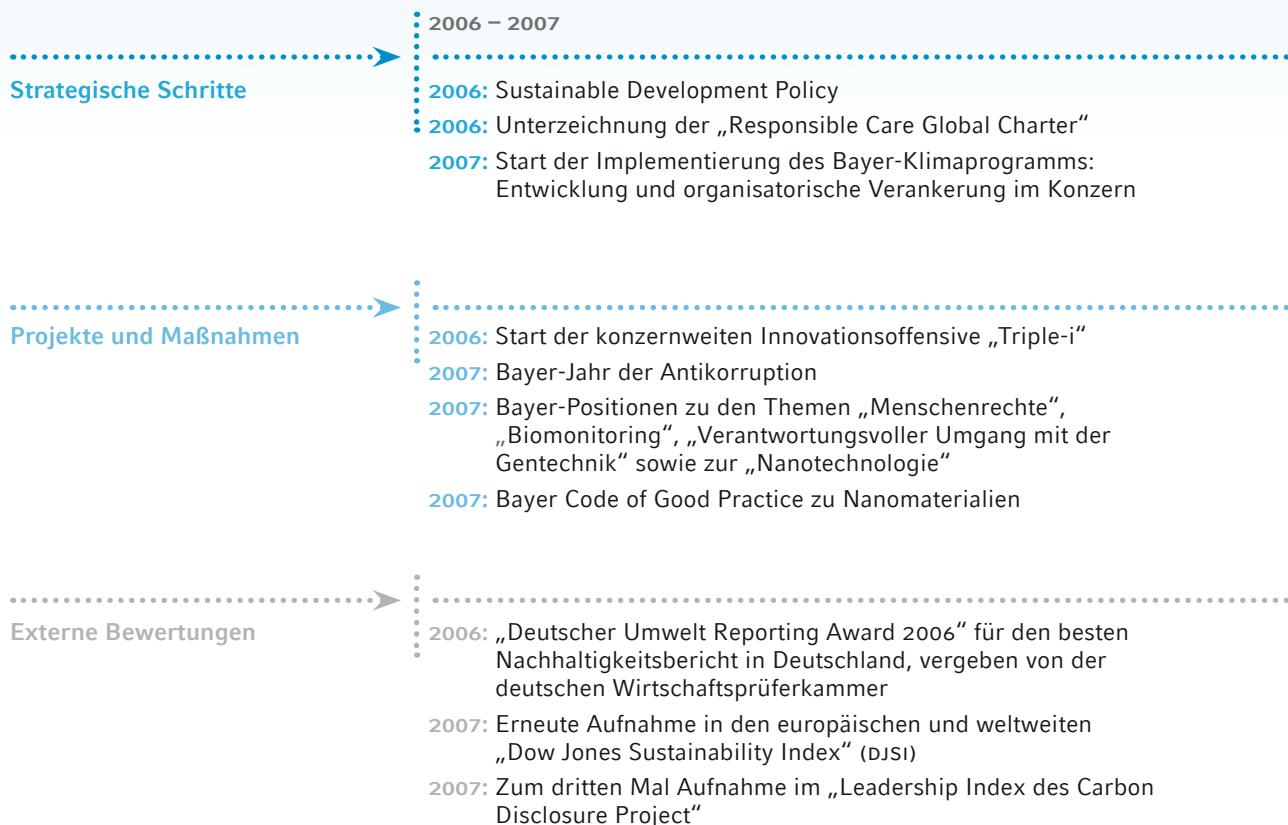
2006 – 2007

Strategische Schritte

2006: Sustainable Development Policy

2006: Unterzeichnung der „Responsible Care Global Charter“

2007: Start der Implementierung des Bayer-Klimaprogramms: Entwicklung und organisatorische Verankerung im Konzern

Projekte und Maßnahmen

2006: Start der konzernweiten Innovationsoffensive „Triple-i“

2007: Bayer-Jahr der Antikorruption

2007: Bayer-Positionen zu den Themen „Menschenrechte“, „Biomonitoring“, „Verantwortungsvoller Umgang mit der Gentechnik“ sowie zur „Nanotechnologie“

2007: Bayer Code of Good Practice zu Nanomaterialien

Externe Bewertungen

2006: „Deutscher Umwelt Reporting Award 2006“ für den besten Nachhaltigkeitsbericht in Deutschland, vergeben von der deutschen Wirtschaftsprüferkammer

2007: Erneute Aufnahme in den europäischen und weltweiten „Dow Jones Sustainability Index“ (DJSI)

2007: Zum dritten Mal Aufnahme im „Leadership Index des Carbon Disclosure Project“